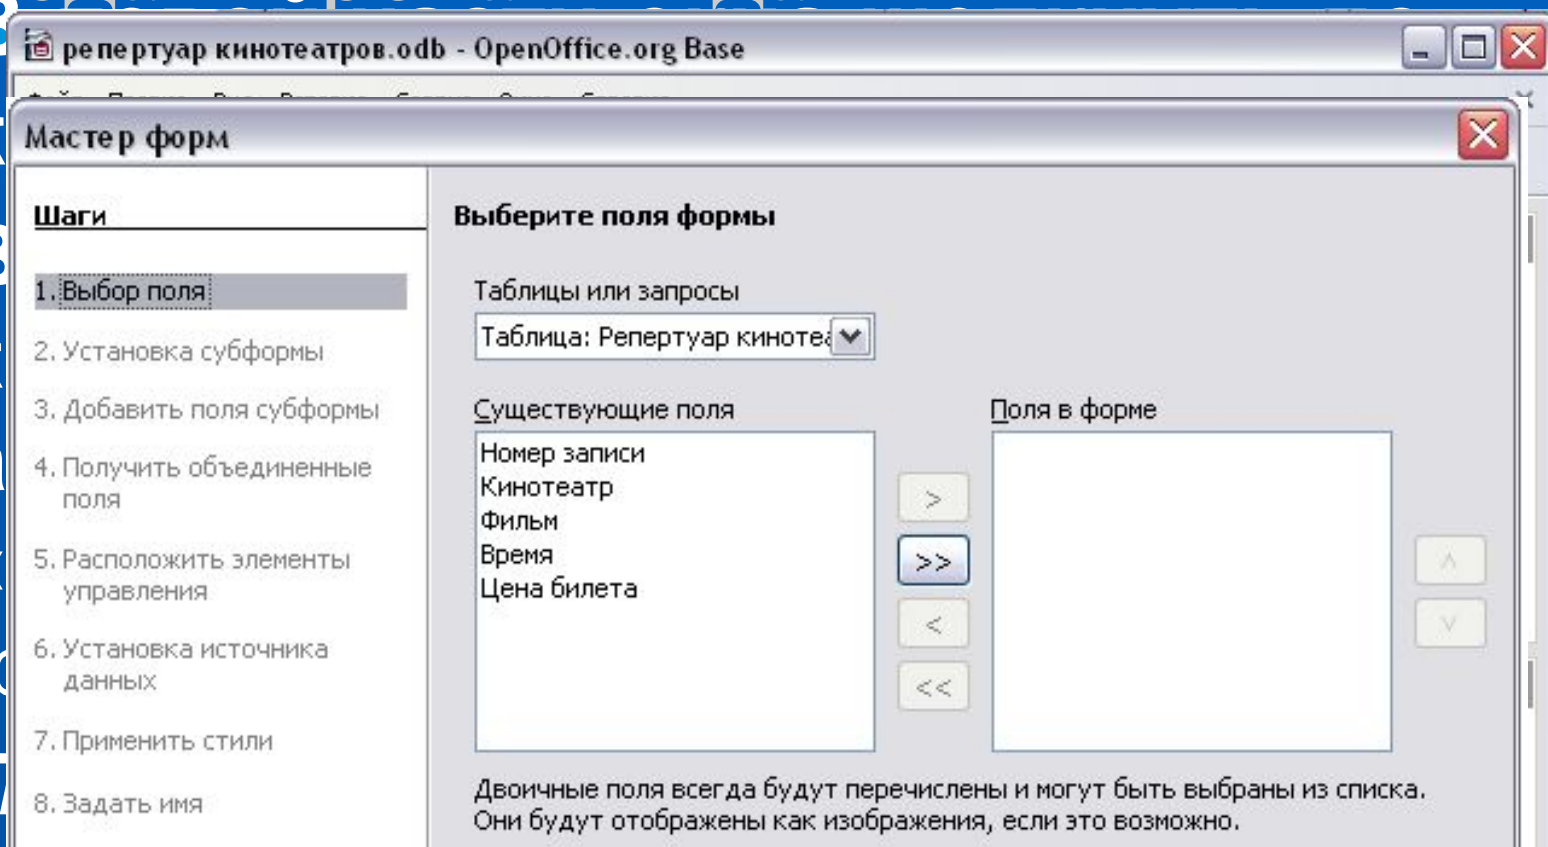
репертуар кинотеатров.odb - OpenOffice.org Base

Мастер форм

Шаги

1. Выбор поля

2. Установка субформы

3. Добавить поля субформы

4. Получить объединенные поля

5. Расположить элементы управления

6. Установка источника данных

7. Применить стили

8. Задать имя

Выберите поля формы

Таблицы или запросы

Таблица: Репертуар кинотеа

Существующие поля

Номер записи
Кинотеатр
Фильм
Время
Цена билета

>
>>
<
<<

Поля в форме

^
v

Двоичные поля всегда будут перечислены и могут быть выбраны из списка. Они будут отображены как изображения, если это возможно.